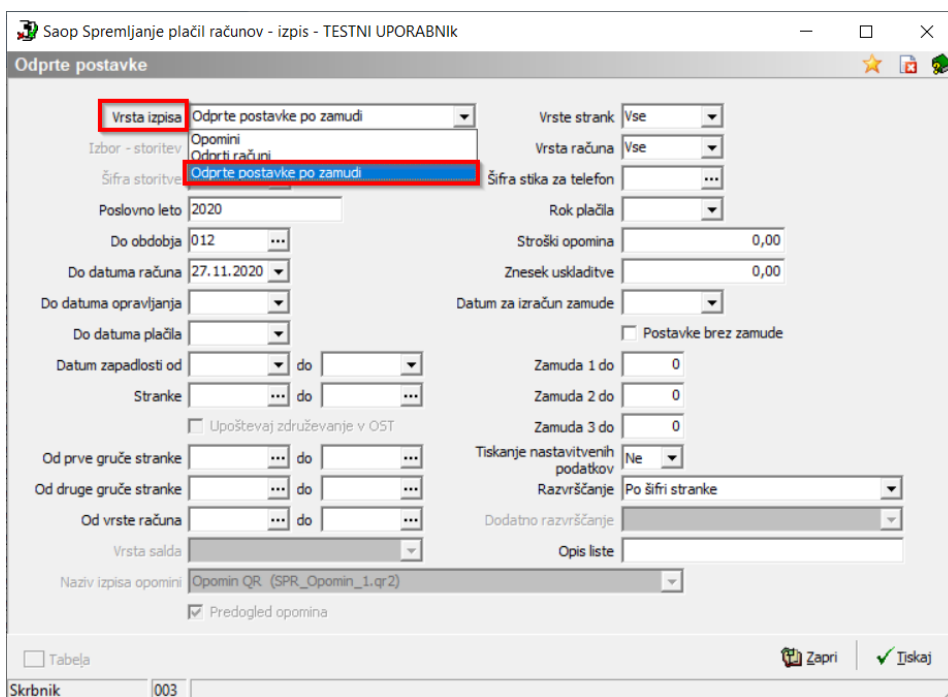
Saop Spremljanje plačil računov - izpis - TESTNI UPORABNIk

Odprte postavke

Vrsta izpisa | Odprte postavke po zamudi
Izbor - storitev
Šifra storitve
Opomini
Odprti računi
Odprte postavke po zamudi
Poslovno leto 2020
Do obdobja 012
Do datuma računa 27.11.2020
Do datuma opravljanja
Do datuma plačila
Datum zapadlosti od | do
Stranke | do
Upoštevaj združevanje v OST
Od prve gruče stranke | do
Od druge gruče stranke | do
Od vrste računa | do
Vrsta salda
Naziv izpisa opomini | Opomin QR (SPR_Opomin_1.qr2)
Predogled opomina

Vrste strank | Vse
Vrsta računa | Vse
Šifra stika za telefon
Rok plačila
Stroški opomina | 0,00
Znesek uskladitve | 0,00
Datum za izračun zamude
Postavke brez zamude
Zamuda 1 do | 0
Zamuda 2 do | 0
Zamuda 3 do | 0
Tiskanje nastavitvenih podatkov | Ne
Razvrščanje | Po šifri stranke
Dodatno razvrščanje
Opis liste

Tabela
Zapri
Tiskaj
Skrbnik | 003